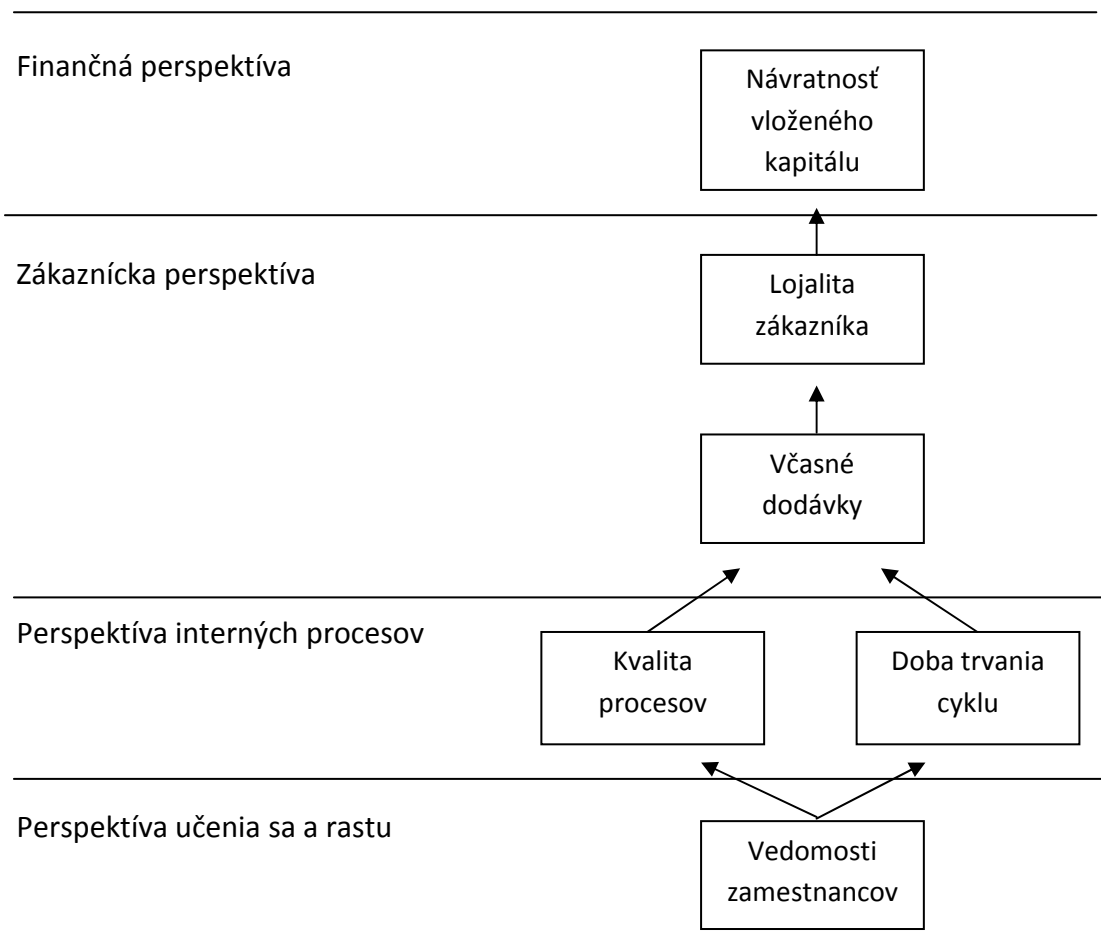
Finančná perspektíva

Návratnosť vloženého kapitálu

Zákaznícka perspektíva

Lojalita zákazníka

Včasné dodávky

Perspektíva interných procesov

Kvalita procesov

Doba trvania cyklu

Perspektíva učenia sa a rastu

Vedomosti zamestnancov